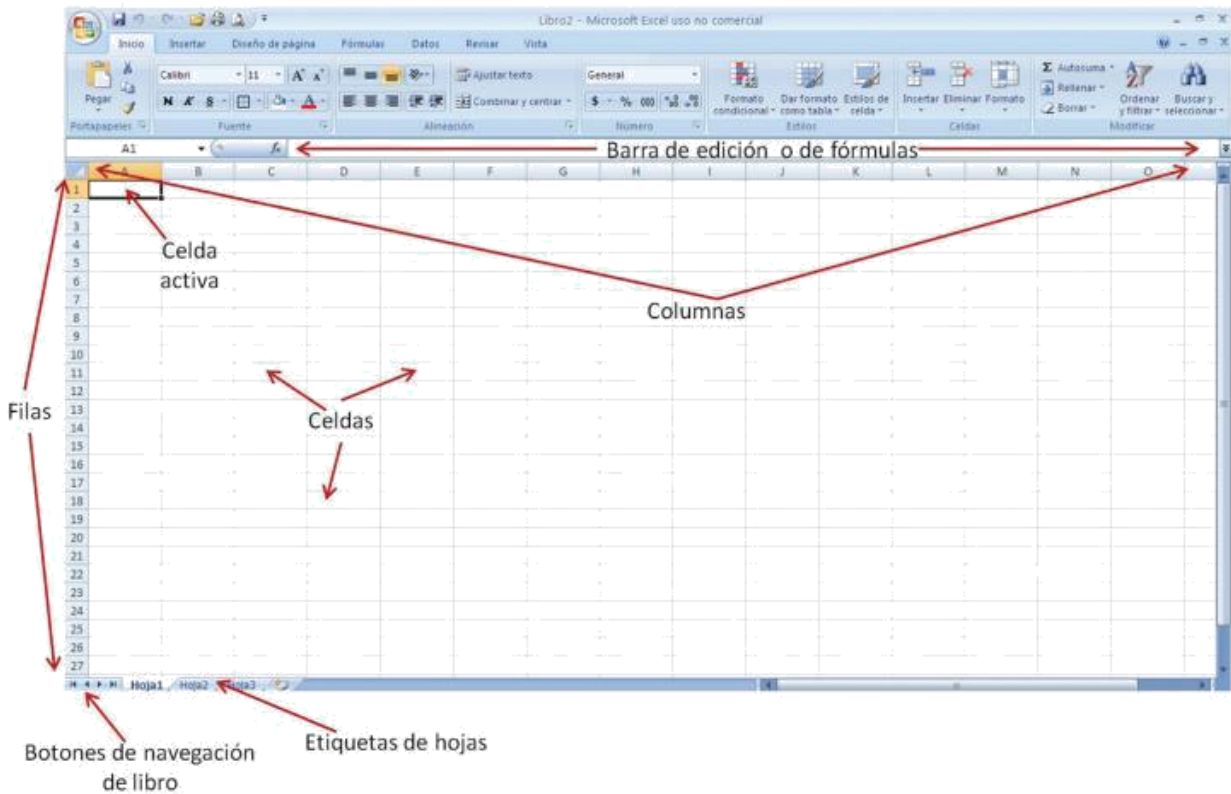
Libro2 - Microsoft Excel uso no comercial

Inicio Insertar Diseño de página Fórmulas Datos Revisar Vista

Pegar Portapapeles

Calibri 11 A A
N K S
Fuente

Ajustar texto
Combinar y centrar
Alineación

General
$ % 000 ,00 ,0
Número

Formato condicional Dar formato como tabla Estilos de celda
Estilos

Insertar Eliminar Formato
Celdas

Σ Autosuma
Rellenar
Borrar
Ordenar y filtrar
Buscar y seleccionar
Modificar

A1 $f_x$

Barra de edición o de fórmulas

| | A | B | C | D | E | F | G | H | I | J | K | L | M | N | O |
|---|---|---|---|---|---|---|---|---|---|---|---|---|---|---|---|
| 1 | | | | | | | | | | | | | | | |
| 2 | | | | | | | | | | | | | | | |
| 3 | | | | | | | | | | | | | | | |
| 4 | | | | | | | | | | | | | | | |
| 5 | | | | | | | | | | | | | | | |
| 6 | | | | | | | | | | | | | | | |
| 7 | | | | | | | | | | | | | | | |
| 8 | | | | | | | | | | | | | | | |
| 9 | | | | | | | | | | | | | | | |
| 10 | | | | | | | | | | | | | | | |
| 11 | | | | | | | | | | | | | | | |
| 12 | | | | | | | | | | | | | | | |
| 13 | | | | | | | | | | | | | | | |
| 14 | | | | | | | | | | | | | | | |
| 15 | | | | | | | | | | | | | | | |
| 16 | | | | | | | | | | | | | | | |
| 17 | | | | | | | | | | | | | | | |
| 18 | | | | | | | | | | | | | | | |
| 19 | | | | | | | | | | | | | | | |
| 20 | | | | | | | | | | | | | | | |
| 21 | | | | | | | | | | | | | | | |
| 22 | | | | | | | | | | | | | | | |
| 23 | | | | | | | | | | | | | | | |
| 24 | | | | | | | | | | | | | | | |
| 25 | | | | | | | | | | | | | | | |
| 26 | | | | | | | | | | | | | | | |
| 27 | | | | | | | | | | | | | | | |

Celda activa

Columnas

Filas

Celdas

Hoja1 Hoja2 Hoja3

Botones de navegación de libro

Etiquetas de hojas